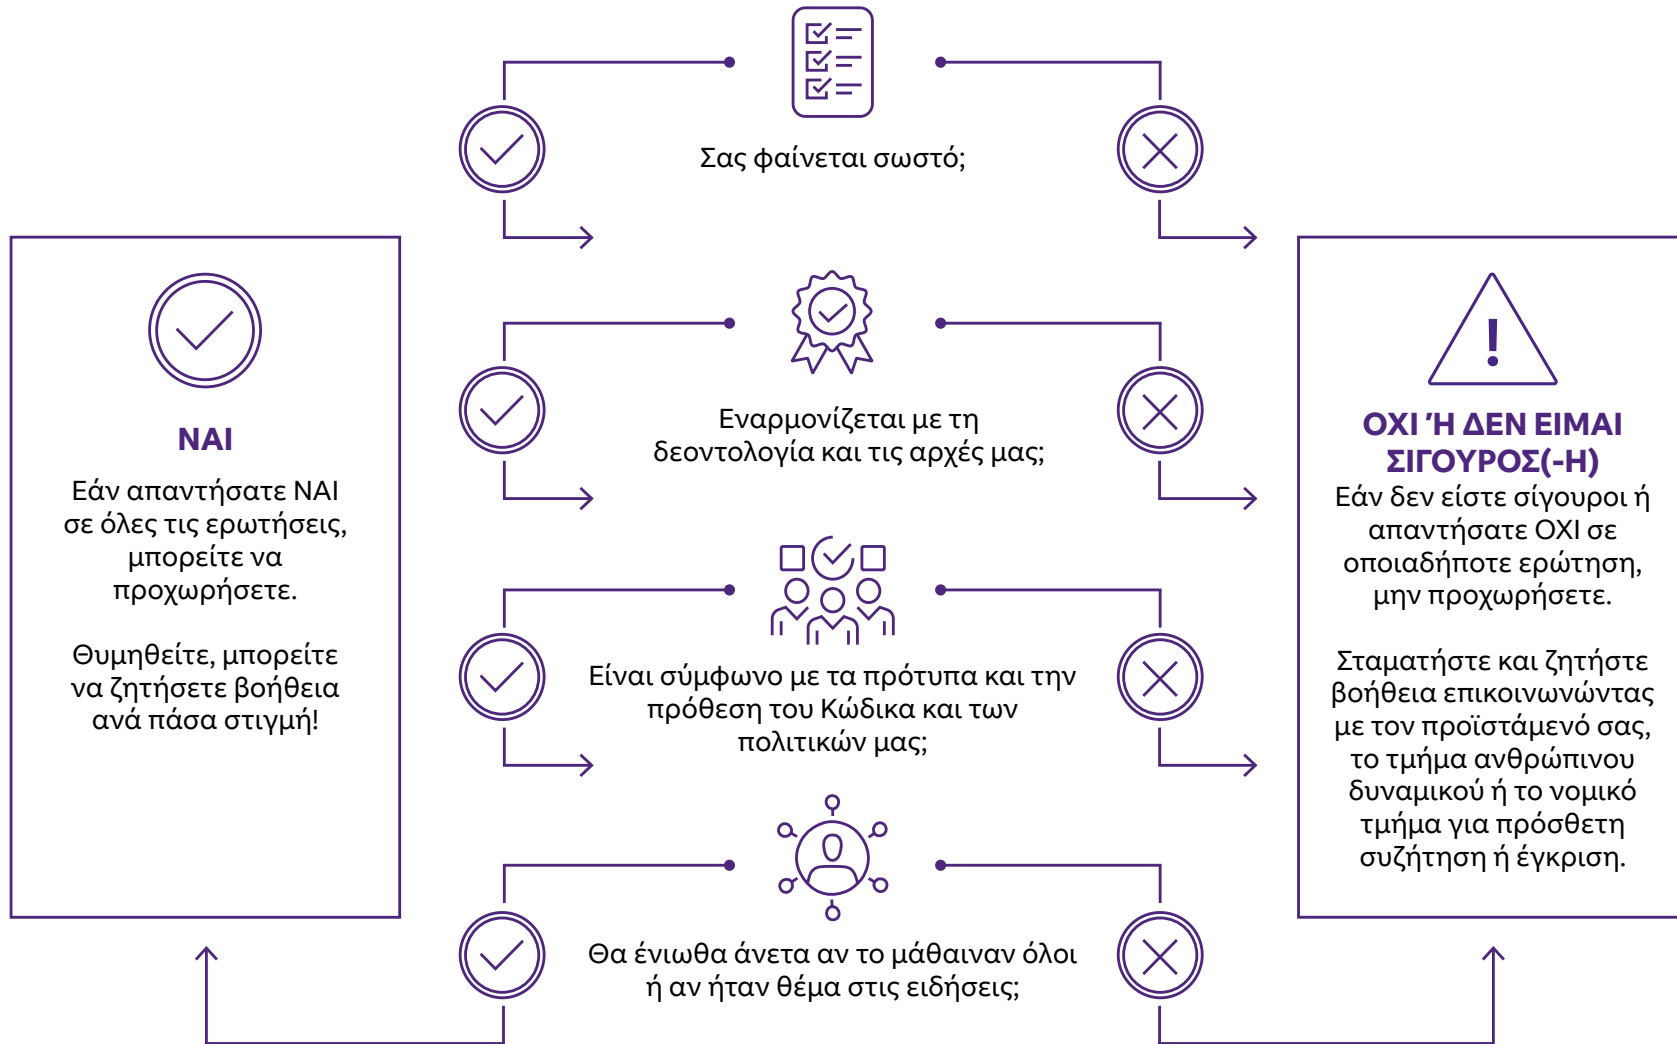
Σας φαίνεται σωστό;

Εναρμονίζεται με τη δεοντολογία και τις αρχές μας;

Είναι σύμφωνο με τα πρότυπα και την πρόθεση του Κώδικα και των πολιτικών μας;

Θα ένιωθα άνετα αν το μάθαιναν όλοι ή αν ήταν θέμα στις ειδήσεις;

ΝΑΙ

Εάν απαντήσατε ΝΑΙ σε όλες τις ερωτήσεις, μπορείτε να προχωρήσετε.

Θυμηθείτε, μπορείτε να ζητήσετε βοήθεια ανά πάσα στιγμή!

ΟΧΙ Ή ΔΕΝ ΕΙΜΑΙ ΣΙΓΟΥΡΟΣ(-Η)

Εάν δεν είστε σίγουροι ή απαντήσατε ΟΧΙ σε οποιαδήποτε ερώτηση, μην προχωρήσετε.

Σταματήστε και ζητήστε βοήθεια επικοινωνώντας με τον προϊστάμενό σας, το τμήμα ανθρώπινου δυναμικού ή το νομικό τμήμα για πρόσθετη συζήτηση ή έγκριση.